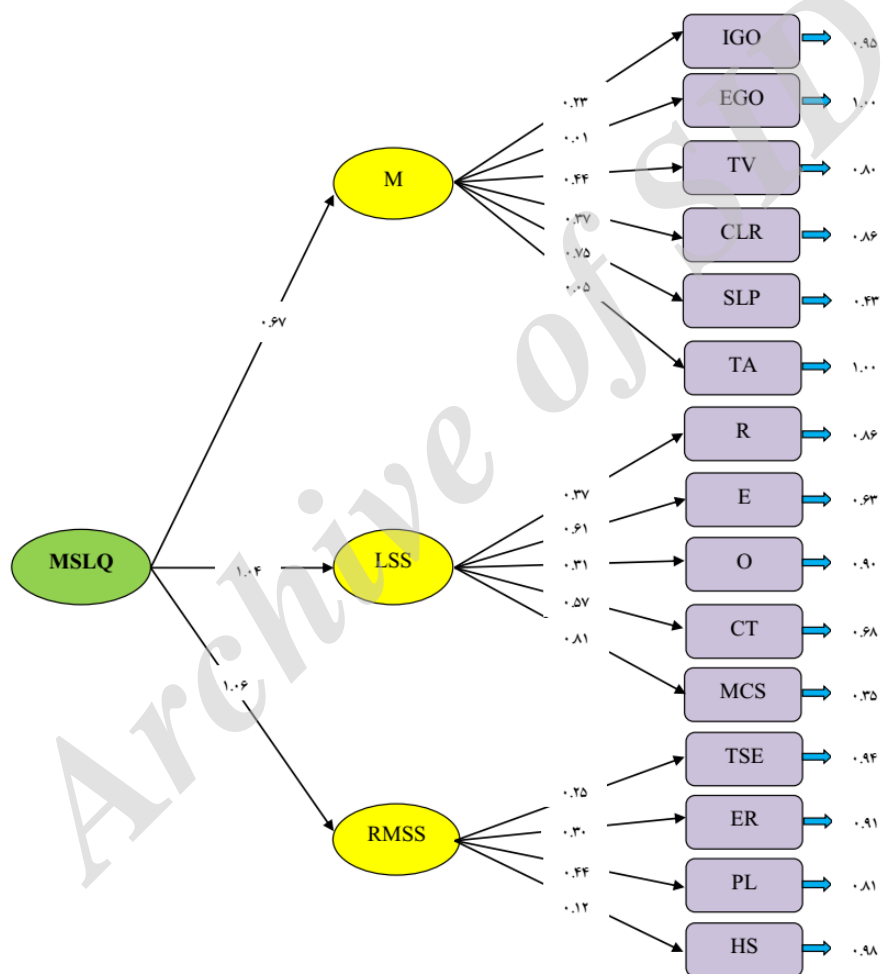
IGO ۰.۹۵
EGO ۱.۰۰
TV ۰.۸۰
CLR ۰.۸۶
SLP ۰.۴۳
TA ۱.۰۰
R ۰.۸۶
E ۰.۶۳
O ۰.۹۰
CT ۰.۶۸
MCS ۰.۳۵
TSE ۰.۹۴
ER ۰.۹۱
PL ۰.۸۱
HS ۰.۹۸

۰.۲۳
۰.۰۱
۰.۴۴
۰.۳۷
۰.۷۵
۰.۰۵

M
۰.۶۷

MSLQ
۱.۰۴
LSS

۰.۳۷
۰.۶۱
۰.۳۱
۰.۵۷
۰.۸۱

۱.۰۶
RMSS

۰.۲۵
۰.۳۰
۰.۴۴
۰.۱۲

Archive of SID